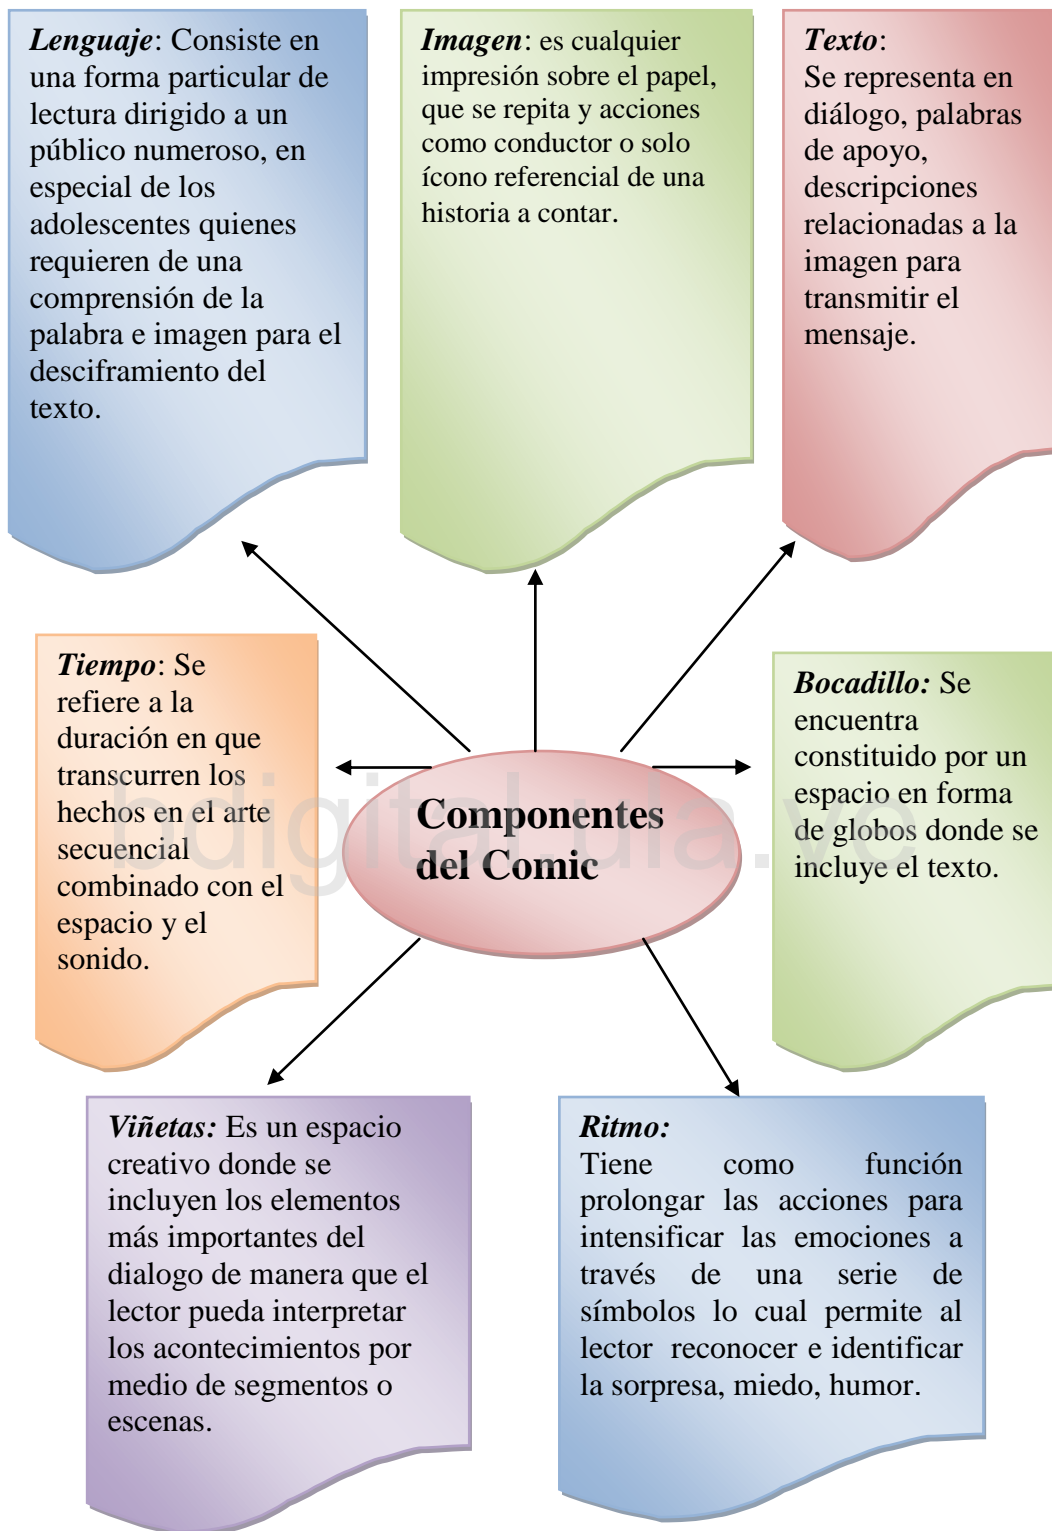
*Lenguaje*: Consiste en una forma particular de lectura dirigido a un público numeroso, en especial de los adolescentes quienes requieren de una comprensión de la palabra e imagen para el desciframiento del texto.

*Imagen*: es cualquier impresión sobre el papel, que se repita y acciones como conductor o solo ícono referencial de una historia a contar.

*Texto*:
Se representa en diálogo, palabras de apoyo, descripciones relacionadas a la imagen para transmitir el mensaje.

*Tiempo*: Se refiere a la duración en que transcurren los hechos en el arte secuencial combinado con el espacio y el sonido.

**Componentes del Comic**

*Bocadillo:* Se encuentra constituido por un espacio en forma de globos donde se incluye el texto.

bdigital.ula.ve

*Viñetas:* Es un espacio creativo donde se incluyen los elementos más importantes del dialogo de manera que el lector pueda interpretar los acontecimientos por medio de segmentos o escenas.

*Ritmo:*
Tiene como función prolongar las acciones para intensificar las emociones a través de una serie de símbolos lo cual permite al lector reconocer e identificar la sorpresa, miedo, humor.